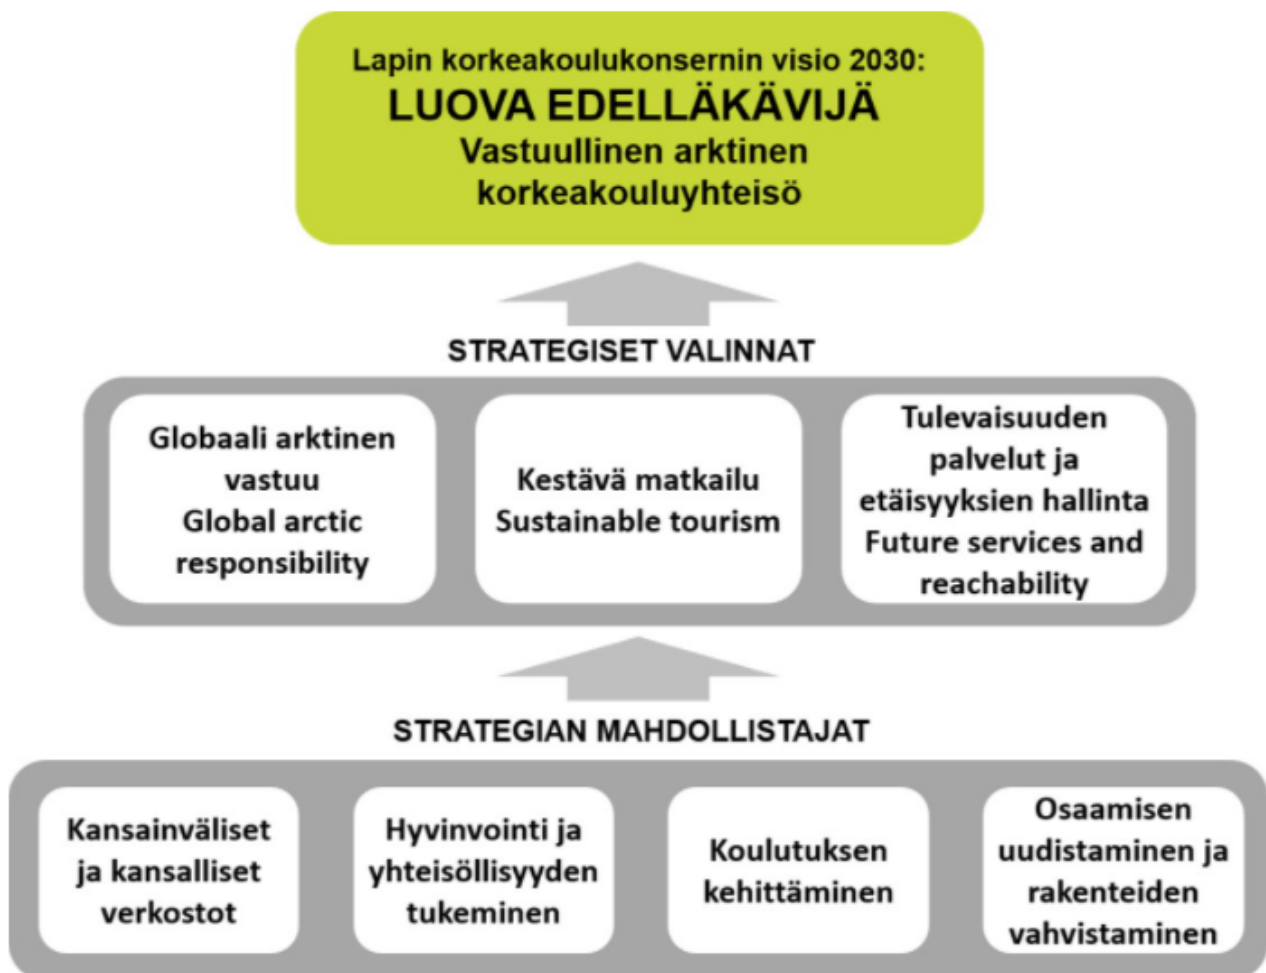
Lapin korkeakoulukonsernin visio 2030:
LUOVA EDELLÄKÄVIJÄ
Vastuullinen arktinen korkeakouluyhteisö

STRATEGISET VALINNAT

Globaali arktinen vastuu
Global arctic responsibility

Kestävä matkailu
Sustainable tourism

Tulevaisuuden palvelut ja etäisyyksien hallinta
Future services and reachability

STRATEGIAN MAHDOLLISTAJAT

Kansainväliset ja kansalliset verkostot

Hyvinvointi ja yhteisöllisyyden tukeminen

Koulutuksen kehittäminen

Osaamisen uudistaminen ja rakenteiden vahvistaminen